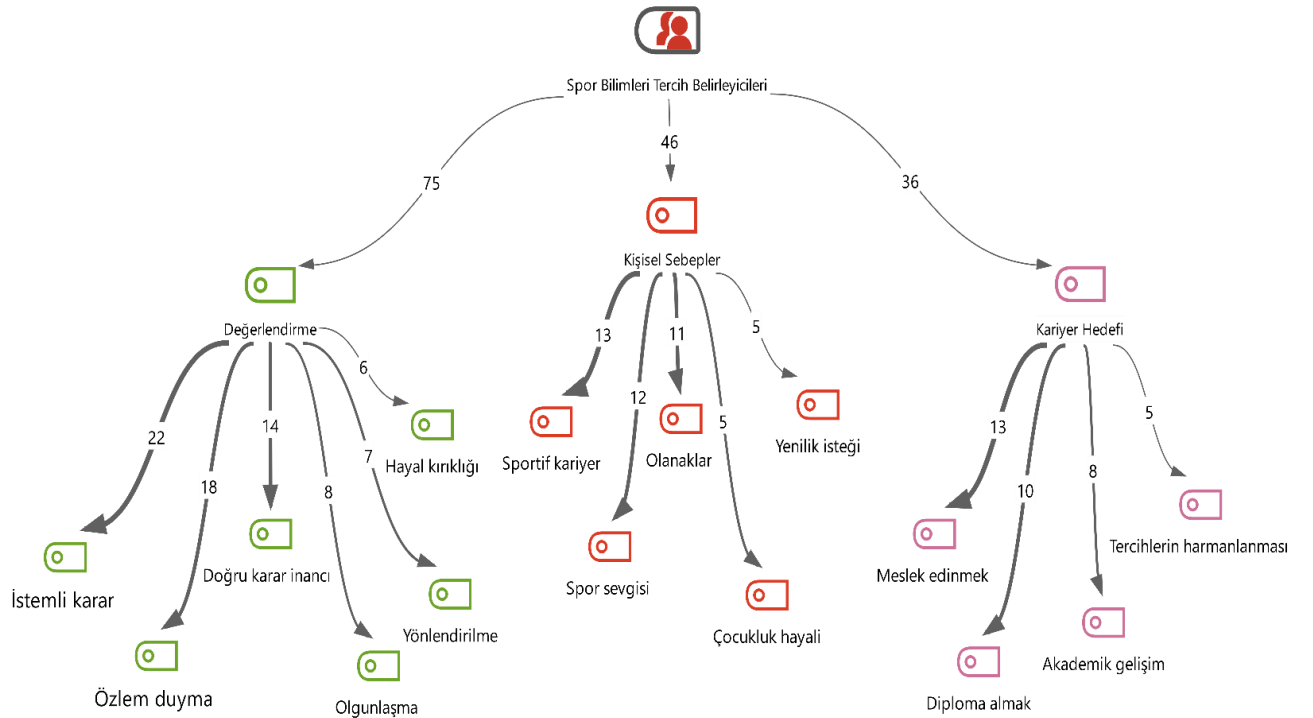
Spor Bilimleri Tercih Belirleyicileri

75

46

36

Değerlendirme

Kişisel Sebepler

Kariyer Hedefi

22

18

14

8

7

6

Hayal kırıklığı

İstemli karar

Özlem duyma

Doğru karar inancı

Olgunlaşma

Yönlendirilme

13

12

11

5

5

Sportif kariyer

Spor sevgisi

Olanaklar

Çocukluk hayali

Yenilik isteği

13

10

8

5

Meslek edinmek

Diploma almak

Akademik gelişim

Tercihlerin harmanlanması